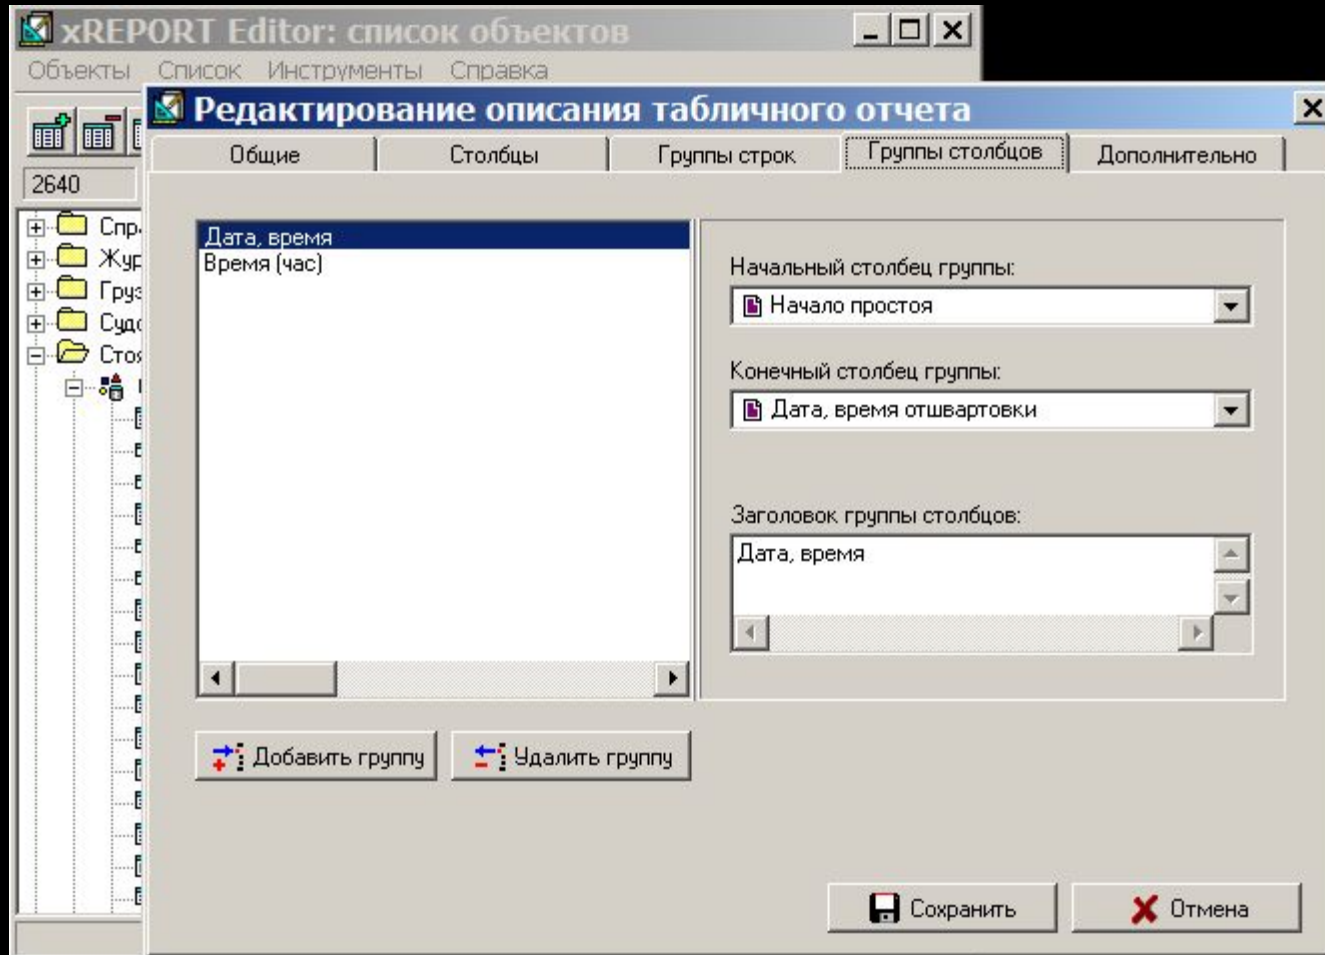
xREPORT Editor: список объектов

Объекты Список Инструменты Справка

2640

Спр
Жур
Груз
Суд
Стоя

Редактирование описания табличного отчета

Общие | Столбцы | Группы строк | Группы столбцов | Дополнительно

Дата, время
Время (час)

Начальный столбец группы:
Начало простоя

Конечный столбец группы:
Дата, время отшвартовки

Заголовок группы столбцов:
Дата, время

Добавить группу
Удалить группу

Сохранить
Отмена